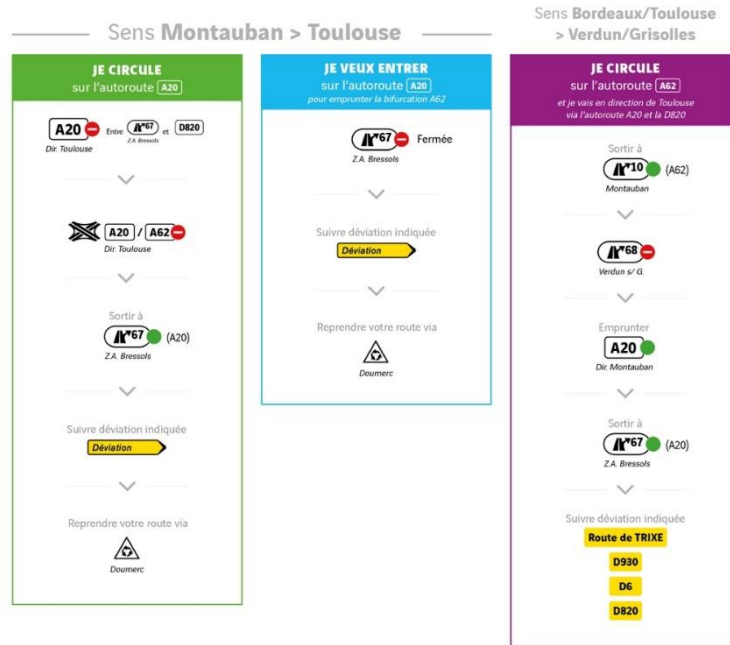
Sens **Montauban > Toulouse**

JE CIRCULE
sur l'autoroute A20

A20 Entre 67 et D820
Dir. Toulouse Z.A. Bressols

A20 / A62
Dir. Toulouse

Sortir à
67 (A20)
Z.A. Bressols

Suivre déviation indiquée
Déviation

Reprendre votre route via
Doumerc

JE VEUX ENTRER
sur l'autoroute A20
pour emprunter la bifurcation A62

67 Fermée
Z.A. Bressols

Suivre déviation indiquée
Déviation

Reprendre votre route via
Doumerc

Sens Bordeaux/Toulouse > Verdun/Grisolles

JE CIRCULE
sur l'autoroute A62
et je vais en direction de Toulouse via l'autoroute A20 et la D820

Sortir à
10 (A62)
Montauban

68
Verdun s/ G.

Emprunter
A20
Dir. Montauban

Sortir à
67 (A20)
Z.A. Bressols

Suivre déviation indiquée
Route de TRIXE
D930
D6
D820